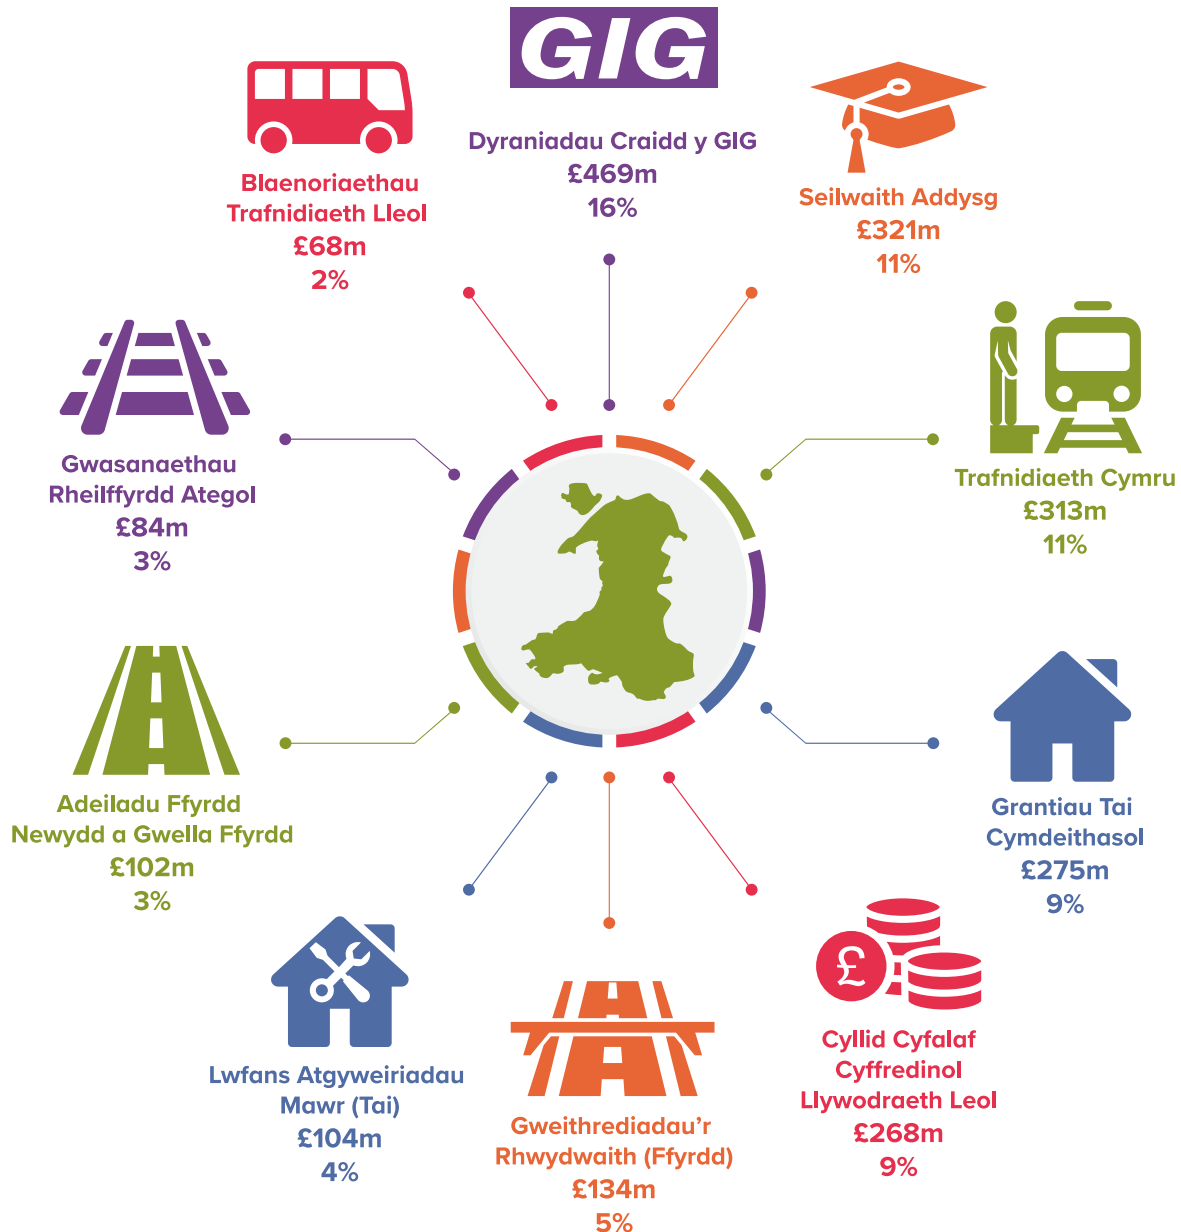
GIG

Blaenoriaethau Trafnidiaeth Lleol
£68m
2%

Dyraniadau Craidd y GIG
£469m
16%

Seilwaith Addysg
£321m
11%

Gwasanaethau Rheilffyrdd Ategol
£84m
3%

Trafnidiaeth Cymru
£313m
11%

Adeiladu Ffyrdd Newydd a Gwella Ffyrdd
£102m
3%

Grantiau Tai Cymdeithasol
£275m
9%

£

Lwfans Atgyweiriadau Mawr (Tai)
£104m
4%

Gweithrediadau'r Rhwydwaith (Ffyrdd)
£134m
5%

Cyllid Cyfalaf Cyffredinol Llywodraeth Leol
£268m
9%